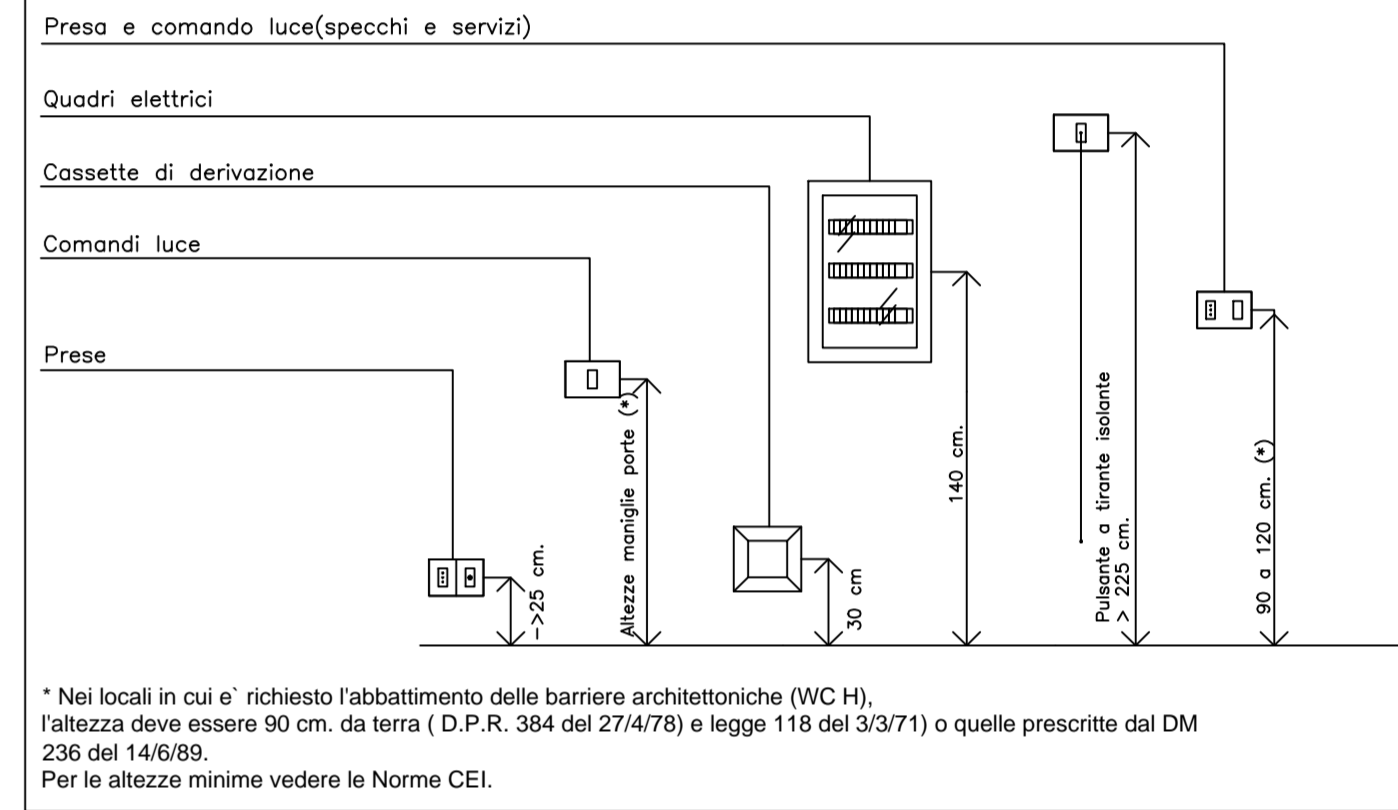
Presa e comando luce(specchi e servizi)

Quadri elettrici

Cassette di derivazione

Comandi luce

Prese

–>25 cm.

Altezze maniglie porte (*)

30 cm

140 cm.

Pulsante a tirante isolante > 225 cm.

90 a 120 cm. (*)

* Nei locali in cui e` richiesto l'abbattimento delle barriere architettoniche (WC H), l'altezza deve essere 90 cm. da terra ( D.P.R. 384 del 27/4/78) e legge 118 del 3/3/71) o quelle prescritte dal DM 236 del 14/6/89.
Per le altezze minime vedere le Norme CEI.